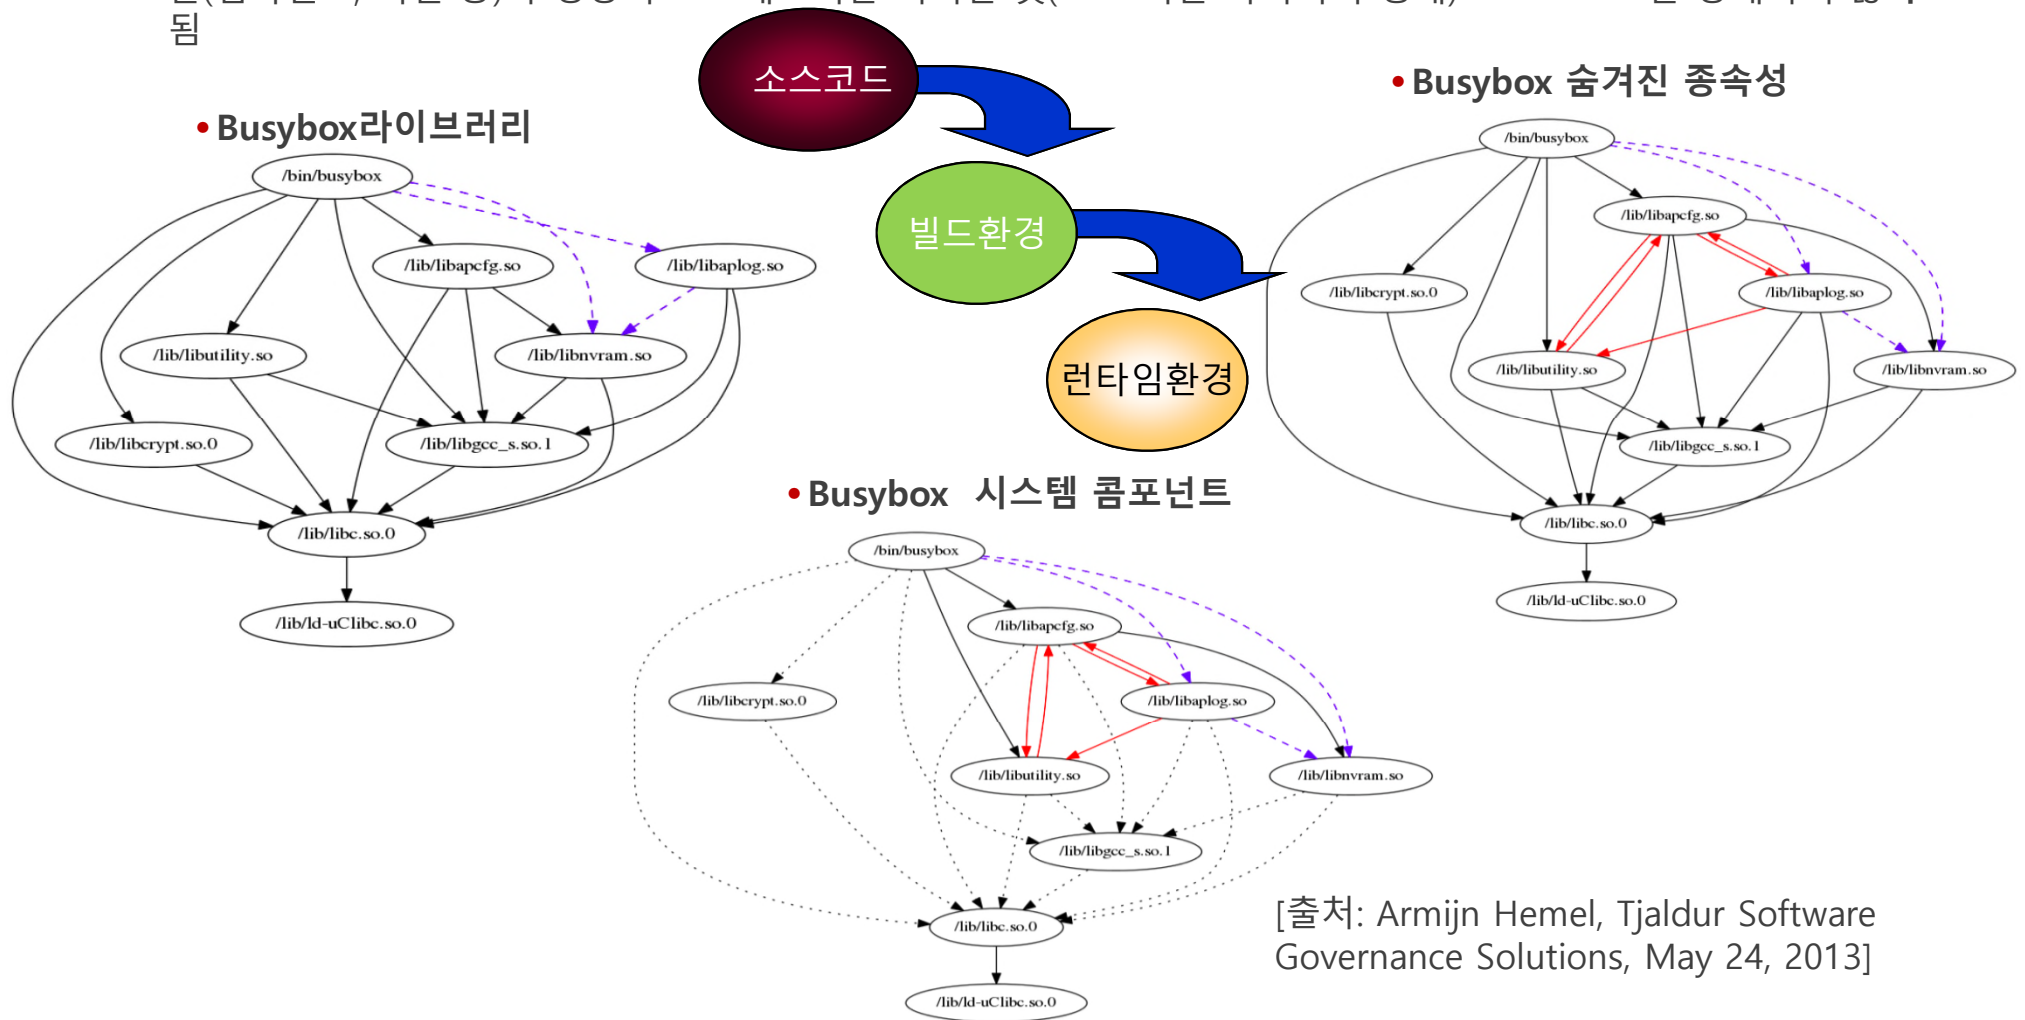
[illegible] 됨

소스코드

빌드환경

런타임환경

• Busybox라이브러리

/bin/busybox
/lib/libapcfg.so
/lib/libaplog.so
/lib/libutility.so
/lib/libnvram.so
/lib/libcrypt.so.0
/lib/libgcc_s.so.1
/lib/libc.so.0
/lib/ld-uClibc.so.0

• Busybox 숨겨진 종속성

/bin/busybox
/lib/libapcfg.so
/lib/libcrypt.so.0
/lib/libaplog.so
/lib/libutility.so
/lib/libnvram.so
/lib/libgcc_s.so.1
/lib/libc.so.0
/lib/ld-uClibc.so.0

• Busybox 시스템 콤포넌트

/bin/busybox
/lib/libapcfg.so
/lib/libcrypt.so.0
/lib/libaplog.so
/lib/libutility.so
/lib/libnvram.so
/lib/libgcc_s.so.1
/lib/libc.so.0
/lib/ld-uClibc.so.0

[출처: Armijn Hemel, Tjaldur Software Governance Solutions, May 24, 2013]